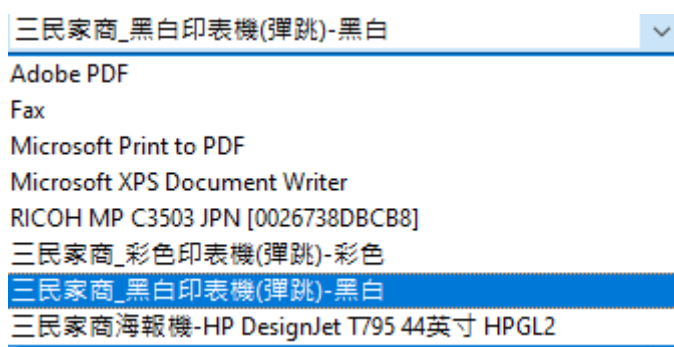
三民家商_黑白印表機(彈跳)-黑白

Adobe PDF
Fax
Microsoft Print to PDF
Microsoft XPS Document Writer
RICOH MP C3503 JPN [0026738DBCB8]
三民家商_彩色印表機(彈跳)-彩色
三民家商_黑白印表機(彈跳)-黑白
三民家商海報機-HP DesignJet T795 44英寸 HPGL2